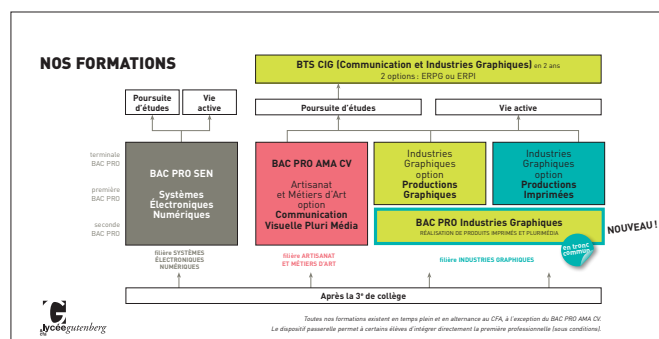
NOS FORMATIONS

BTS CIG (Communication et Industries Graphiques) en 2 ans
2 options : ERPG ou ERPI

Poursuite d'études

Vie active

Poursuite d'études

Vie active

terminale BAC PRO

première BAC PRO

seconde BAC PRO

BAC PRO SEN

Systèmes Électroniques Numériques

BAC PRO AMA CV

Artisanat et Métiers d'Art option Communication Visuelle Pluri Média

Industries Graphiques option Productions Graphiques

Industries Graphiques option Productions Imprimées

BAC PRO Industries Graphiques
RÉALISATION DE PRODUITS IMPRIMÉS ET PLURIMÉDIA

NOUVEAU !

en tronc commun

filière SYSTÈMES ÉLECTRONIQUES NUMÉRIQUES

filière ARTISANAT ET MÉTIERS D'ART

filière INDUSTRIES GRAPHIQUES

Après la 3e de collège

lycée gutenberg

Toutes nos formations existent en temps plein et en alternance au CFA, à l'exception du BAC PRO AMA CV.
Le dispositif passerelle permet à certains élèves d'intégrer directement la première professionnelle (sous conditions).